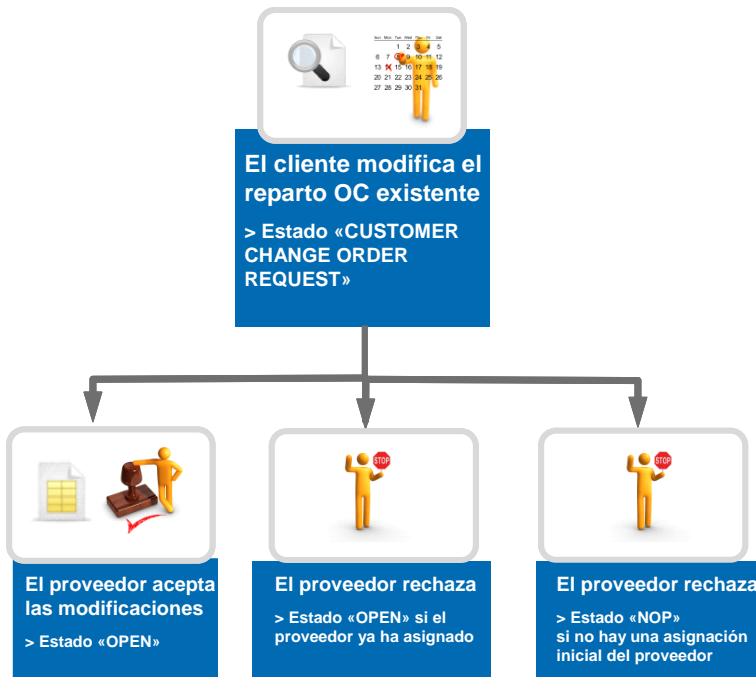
Sun Mon Tue Wed Thu Fri Sat
1 2 3 4 5
6 7 8 9 10 11 12
13 14 15 16 17 18 19
20 21 22 23 24 25 26
27 28 29 30 31

El cliente modifica el reparto OC existente

> Estado «CUSTOMER CHANGE ORDER REQUEST»

STOP

STOP

El proveedor acepta las modificaciones

> Estado «OPEN»

El proveedor rechaza

> Estado «OPEN» si el proveedor ya ha asignado

El proveedor rechaza

> Estado «NOP» si no hay una asignación inicial del proveedor